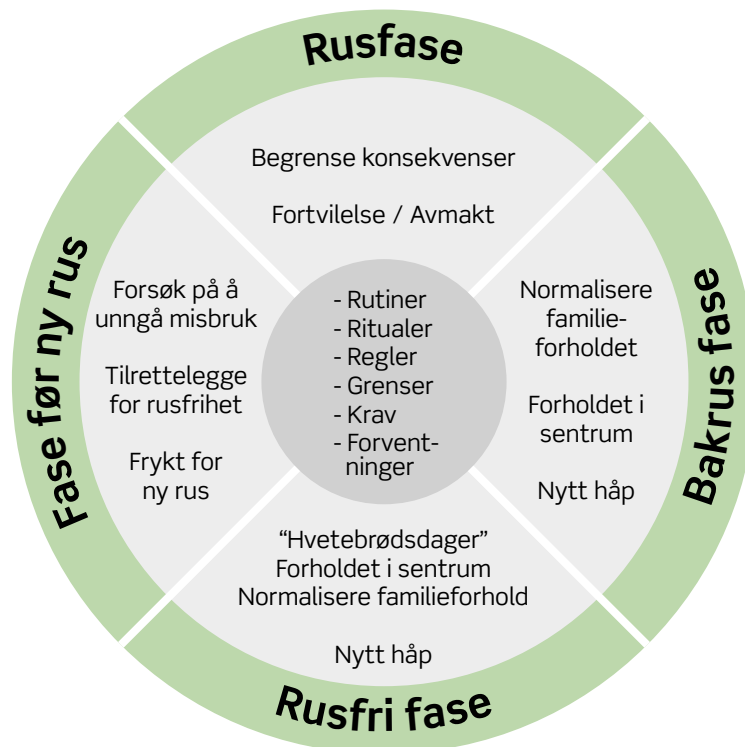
Rusfase

Begrense konsekvenser

Fortvilelse / Avmakt

Fase før ny rus

Forsøk på å unngå misbruk

Tilrettelegge for rusfrihet

Frykt for ny rus

- Rutiner
- Ritualer
- Regler
- Grenser
- Krav
- Forventninger

Bakrus fase

Normalisere familieforholdet

Forholdet i sentrum

Nytt håp

"Hvetebrødsdager"
Forholdet i sentrum
Normalisere familieforhold

Nytt håp

Rusfri fase